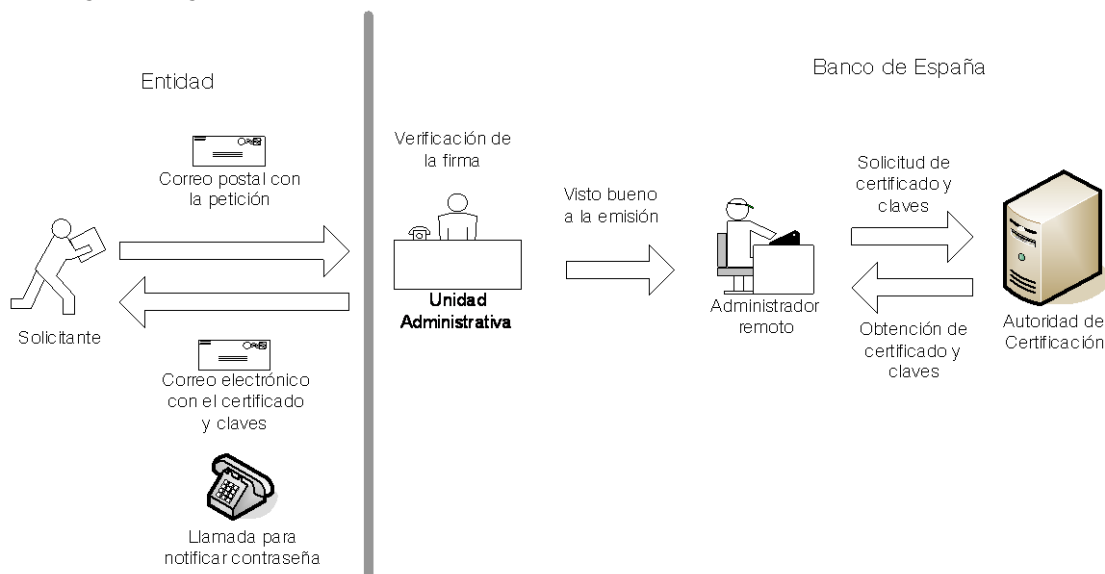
Entidad

Banco de España

Correo postal con la petición

Verificación de la firma

Visto bueno a la emisión

Solicitud de certificado y claves

Solicitante

Unidad Administrativa

Administrador remoto

Obtención de certificado y claves

Autoridad de Certificación

Correo electrónico con el certificado y claves

Llamada para notificar contraseña